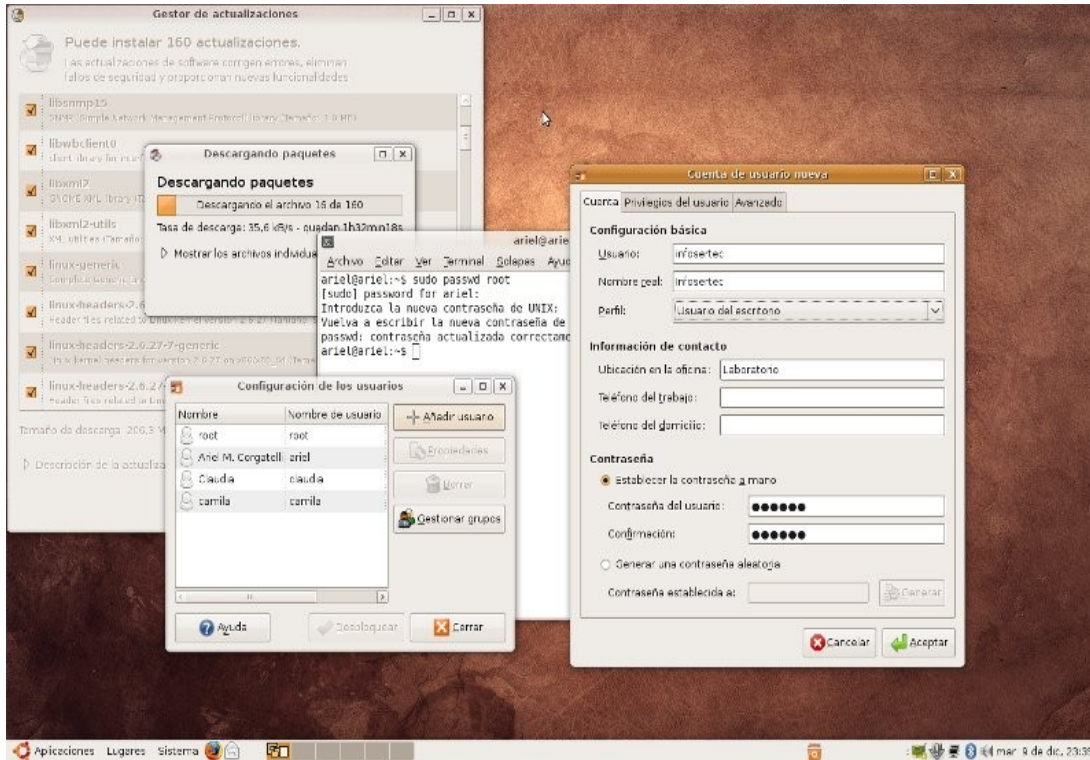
Gestor de actualizaciones

Puede instalar 160 actualizaciones.

Las actualizaciones de software corrigen errores, eliminan fallos de seguridad y proporcionan nuevas funcionalidades

libsnmp15
SNMP (Simple Network Management Protocol) library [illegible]

libwbclient0
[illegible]

libxml2
GNOME XML library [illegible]

libxml2-utils
XML utilities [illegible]

linux-generic
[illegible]

linux-headers-2.6.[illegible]
Header files related to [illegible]

linux-headers-2.6.27-7-generic
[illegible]

linux-headers-2.6.27-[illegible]
Header files related to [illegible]

Tamaño de descarga: 206,3 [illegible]

▷ Descripción de la actualiza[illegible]

Descargando paquetes

Descargando paquetes

Descargando el archivo 16 de 160

Tasa de descarga: 35,6 kB/s - quedan 1h32min18s

▷ Mostrar los archivos individua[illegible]

ariel@arie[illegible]

Archivo Editar Ver Terminal Solapas Ayud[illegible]

ariel@ariel:~$ sudo passwd root
[sudo] password for ariel:
Introduzca la nueva contraseña de UNIX:
Vuelva a escribir la nueva contraseña de
passwd: contraseña actualizada correctamen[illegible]
ariel@ariel:~$

Configuración de los usuarios

| Nombre | Nombre de usuario |
|---|---|
| root | root |
| Ariel M. Corgatelli | ariel |
| Claudia | claudia |
| camila | camila |

Añadir usuario

Propiedades

Borrar

Gestionar grupos

Ayuda

Desbloquear

Cerrar

Cuenta de usuario nueva

Cuenta | Privilegios del usuario | Avanzado

Configuración básica

Usuario: infosertec

Nombre real: infosertec

Perfil: Usuario del escritorio

Información de contacto

Ubicación en la oficina: Laboratorio

Teléfono del trabajo:

Teléfono del domicilio:

Contraseña

Establecer la contraseña a mano

Contraseña del usuario: ●●●●●●

Confirmación: ●●●●●●

Generar una contraseña aleatoria

Contraseña establecida a:

Generar

Cancelar

Aceptar

Aplicaciones Lugares Sistema

mar 9 de dic, 23:3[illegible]